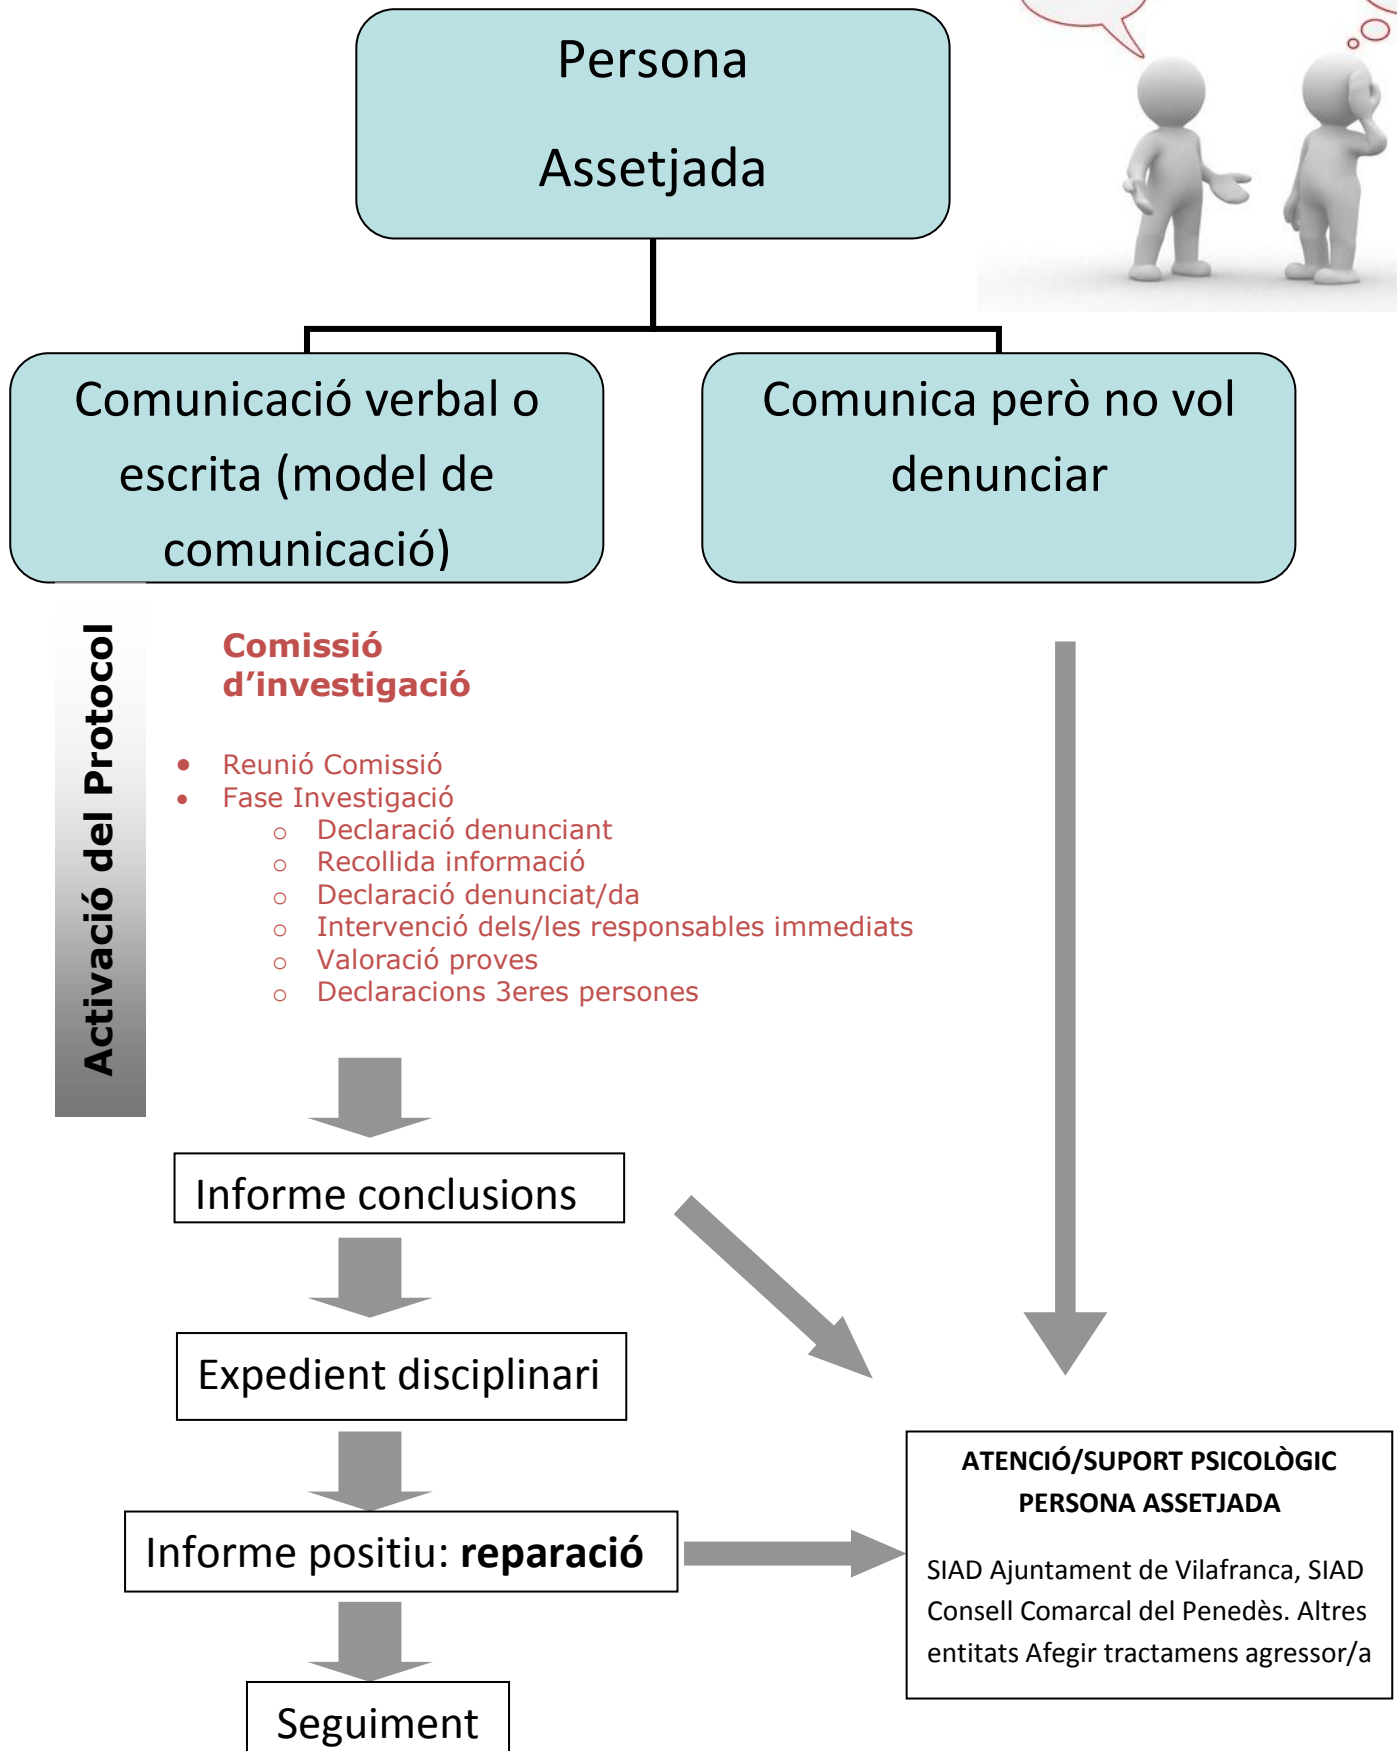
Persona

Assetjada

Comunicació verbal o escrita (model de comunicació)

Comunica però no vol denunciar

Activació del Protocol

Comissió d'investigació

- Reunió Comissió
- Fase Investigació
  - Declaració denunciant
  - Recollida informació
  - Declaració denunciat/da
  - Intervenció dels/les responsables immediats
  - Valoració proves
  - Declaracions 3eres persones

Informe conclusions

Expedient disciplinari

Informe positiu: **reparació**

Seguiment

ATENCIÓ/SUPORT PSICOLÒGIC PERSONA ASSETJADA

SIAD Ajuntament de Vilafranca, SIAD Consell Comarcal del Penedès. Altres entitats Afegir tractamens agressor/a